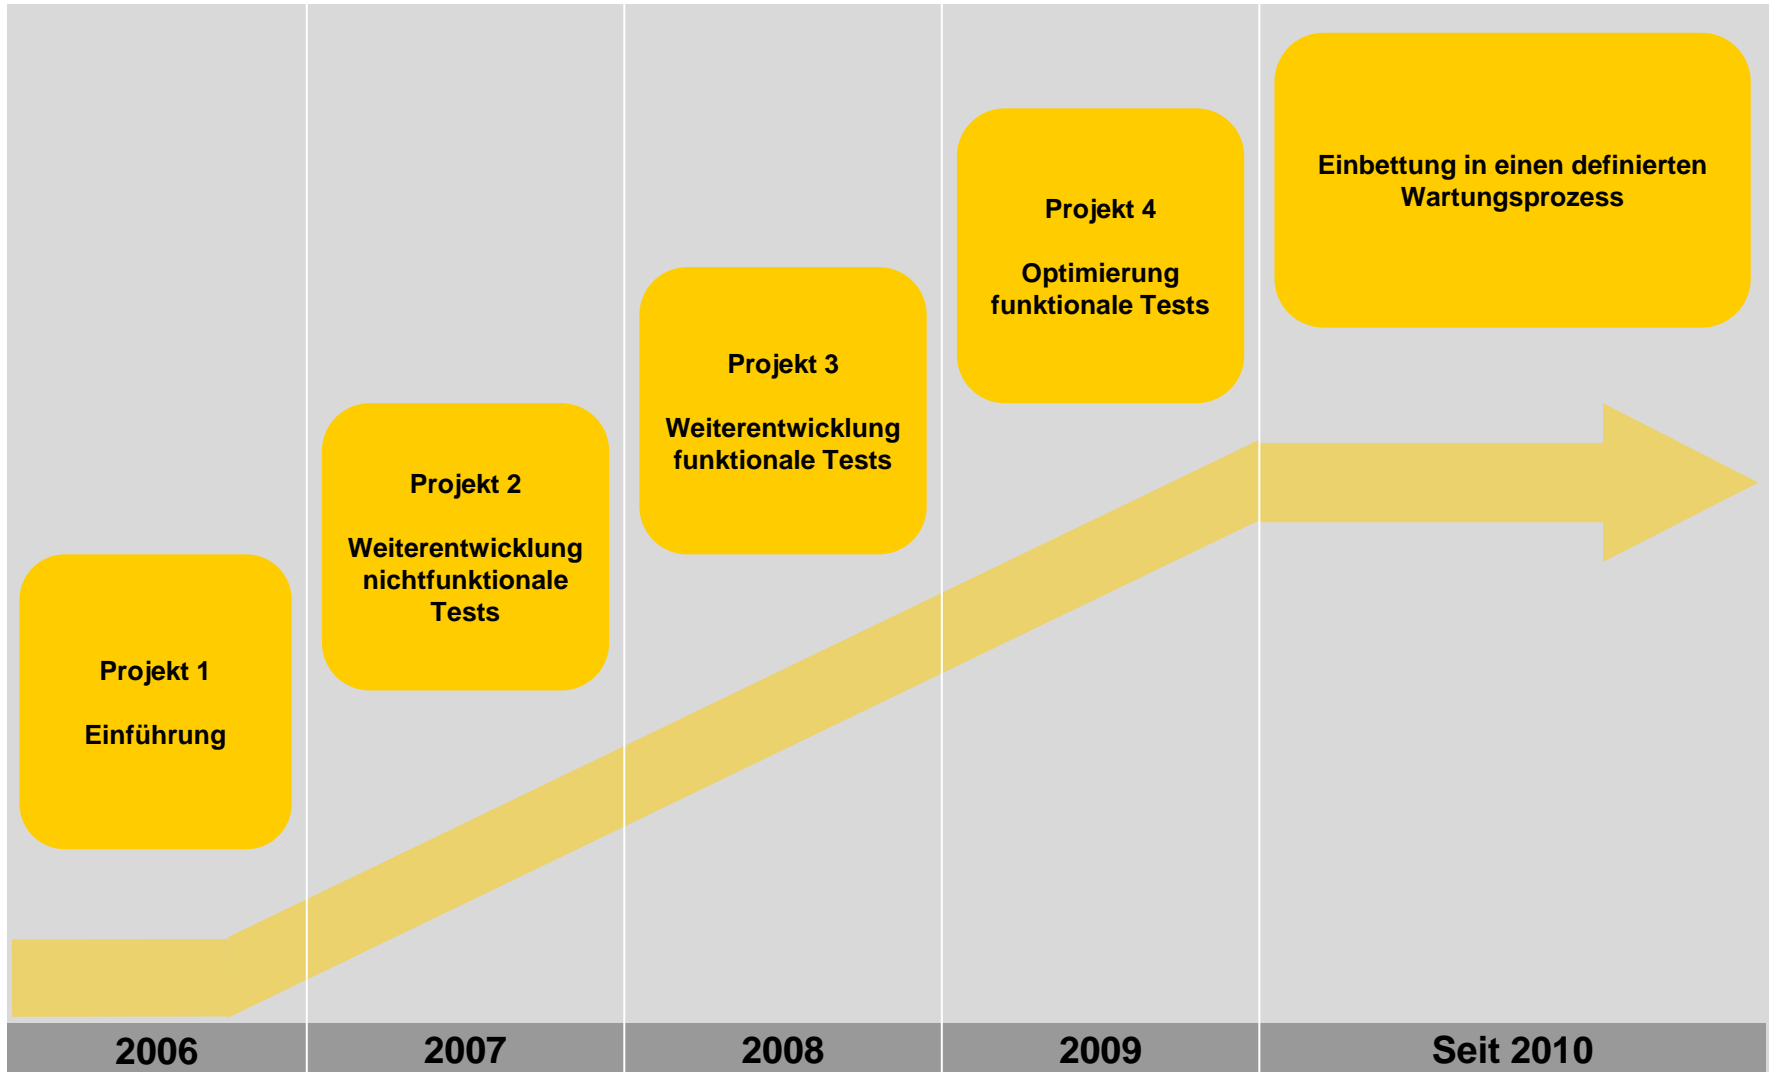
Einbettung in einen definierten Wartungsprozess

Projekt 4

Optimierung funktionale Tests

Projekt 3

Weiterentwicklung funktionale Tests

Projekt 2

Weiterentwicklung nichtfunktionale Tests

Projekt 1

Einführung

2006

2007

2008

2009

Seit 2010